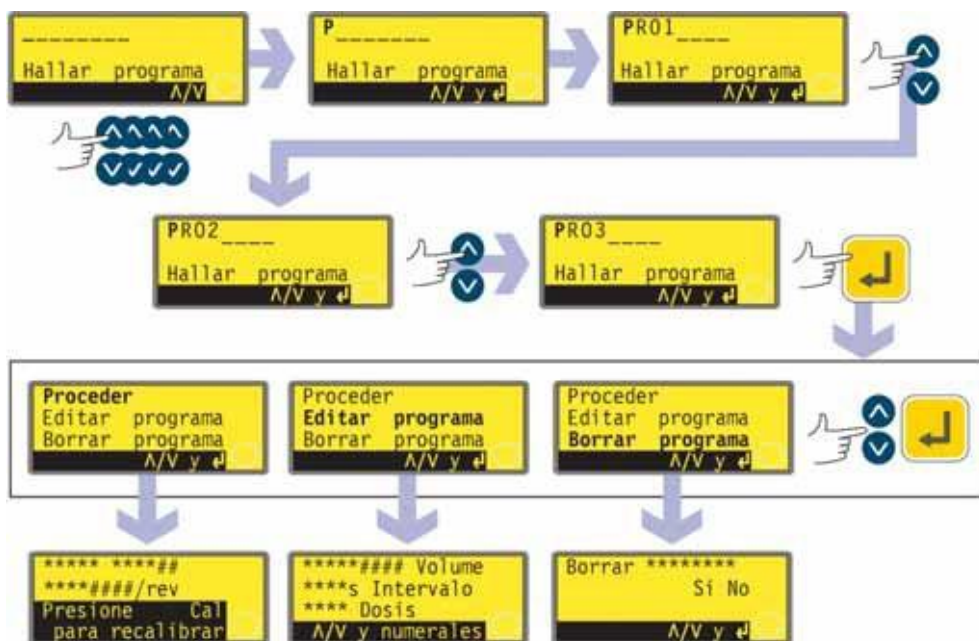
________
Hallar programa
Λ/V

P_______
Hallar programa
Λ/V y ↵

PRO1____
Hallar programa
Λ/V y ↵

PRO2____
Hallar programa
Λ/V y ↵

PRO3____
Hallar programa
Λ/V y ↵

Proceder
Editar programa
Borrar programa
Λ/V y ↵

Proceder
Editar programa
Borrar programa
Λ/V y ↵

Proceder
Editar programa
Borrar programa
Λ/V y ↵

***** *****##
****####/rev
Presione Cal
para recalibrar

*****#### Volume
****s Intervalo
**** Dosis
Λ/V y numerales

Borrar ********
Sí No
Λ/V y ↵